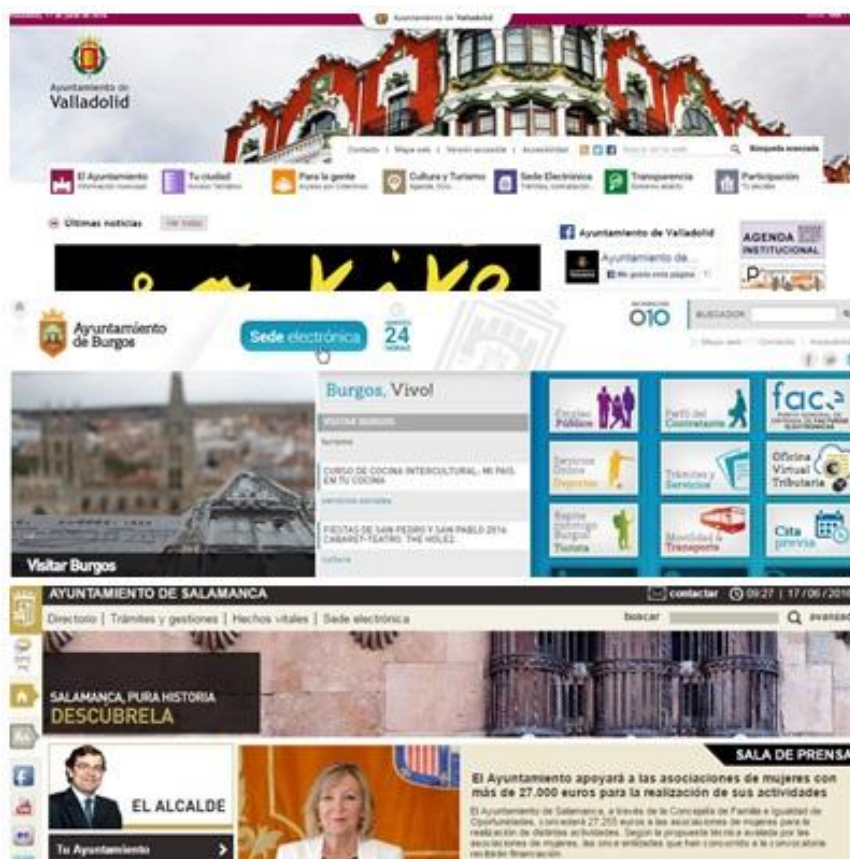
Ayuntamiento de Valladolid

Ayuntamiento de Valladolid

Contacto | Mapa web | Versión accesible | Accesibilidad

Búsqueda avanzada

El Ayuntamiento Información municipal

Tu ciudad

Para la gente

Cultura y Turismo

Sede Electrónica

Transparencia Gobierno abierto

Participación

Últimas noticias

Ayuntamiento de Valladolid

AGENDA INSTITUCIONAL

Ayuntamiento de Burgos

Sede electrónica

24

010

BUSCADOR

Burgos, Vivo!

Turismo

CURSO DE COCINA INTERCULTURAL: MI PAÍS EN TU COCINA

servicios sociales

FIESTAS DE SAN PEDRO Y SAN PABLO 2016: CABARET-TEATRO. THE HOLEZ

cultura

Visitar Burgos

Empleo Público

Perfil del Contratante

face

Servicios Online Deportes

Trámites y Servicios

Oficina Virtual Tributaria

Movilidad y Transporte

Cita previa

AYUNTAMIENTO DE SALAMANCA

contactar 09:27 | 17/06/2016

Directorio | Trámites y gestiones | Hechos vitales | Sede electrónica

buscar

avanzado

SALAMANCA, PURA HISTORIA

DESCÚBRELA

EL ALCALDE

Tu Ayuntamiento

SALA DE PRENSA

El Ayuntamiento apoyará a las asociaciones de mujeres con más de 27.000 euros para la realización de sus actividades

El Ayuntamiento de Salamanca, a través de la Concejalía de Familia e Igualdad de Oportunidades, concederá 27.255 euros a las asociaciones de mujeres para la realización de distintas actividades. Según la propuesta técnica avalada por las asociaciones de mujeres, las once entidades que han concurrido a la convocatoria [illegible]